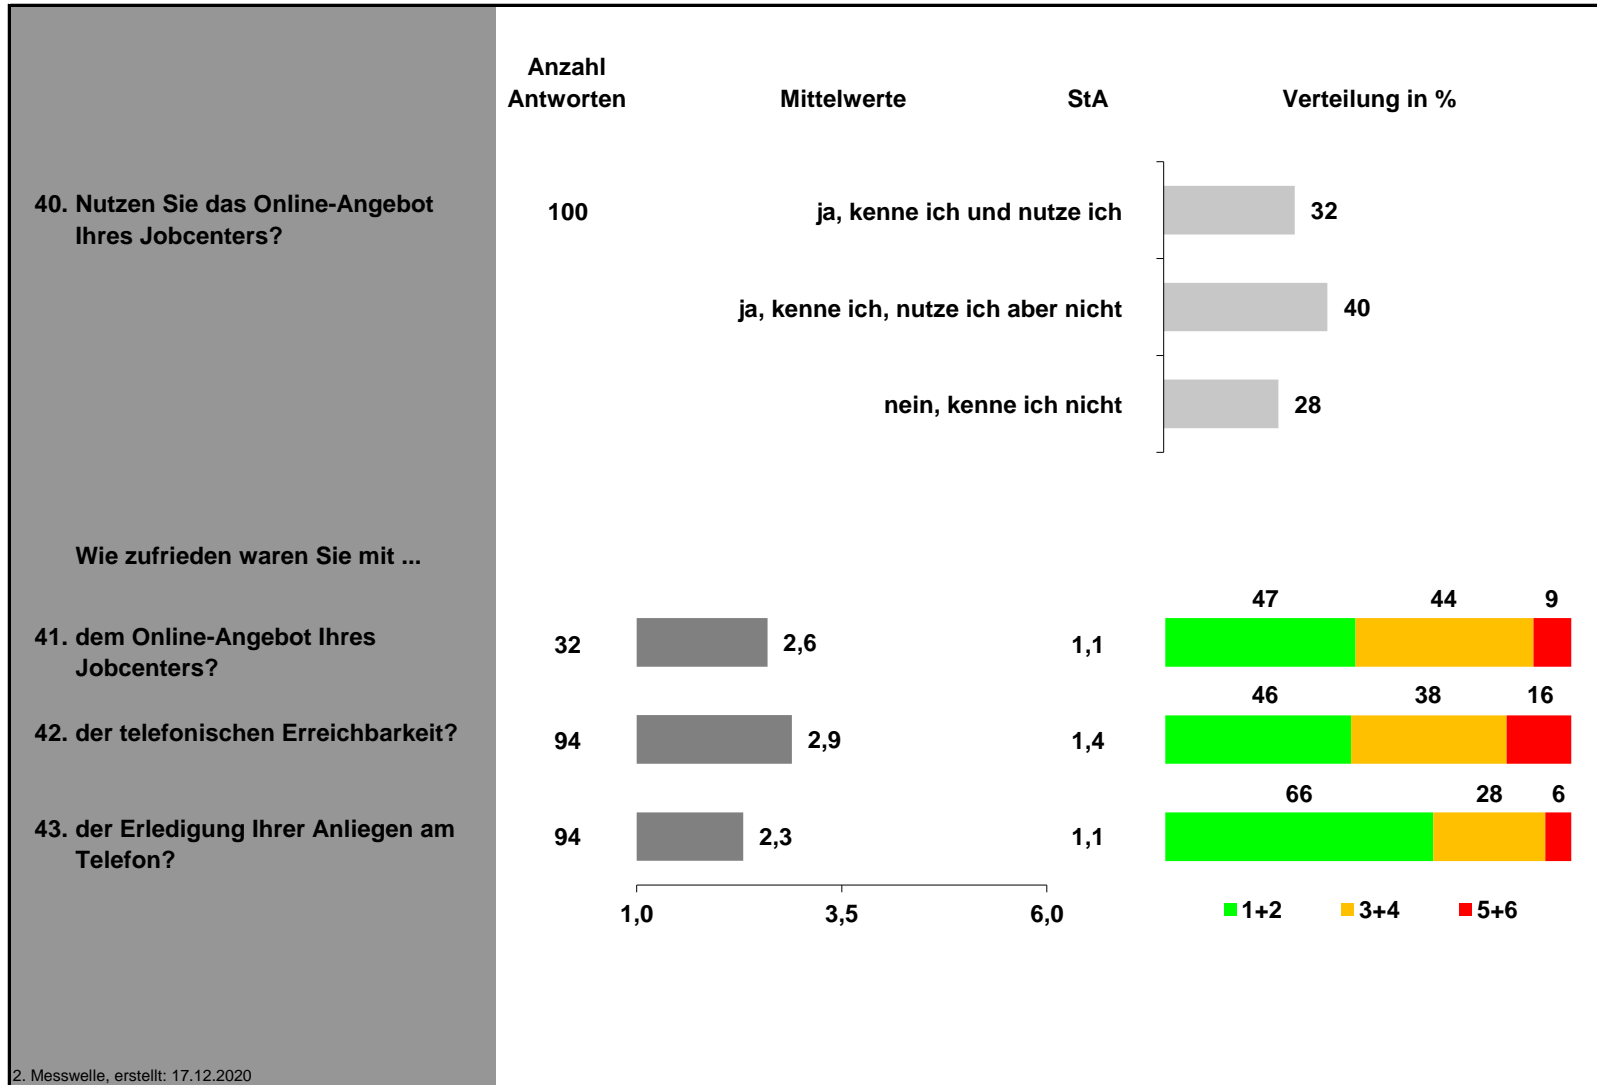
Anzahl Antworten

Mittelwerte

StA

Verteilung in %

40. Nutzen Sie das Online-Angebot Ihres Jobcenters?

100

ja, kenne ich und nutze ich

32

ja, kenne ich, nutze ich aber nicht

40

nein, kenne ich nicht

28

Wie zufrieden waren Sie mit ...

41. dem Online-Angebot Ihres Jobcenters?

32

2,6

1,1

47 44 9

42. der telefonischen Erreichbarkeit?

94

2,9

1,4

46 38 16

43. der Erledigung Ihrer Anliegen am Telefon?

94

2,3

1,1

66 28 6

1,0 3,5 6,0

1+2 3+4 5+6

2. Messwelle, erstellt: 17.12.2020